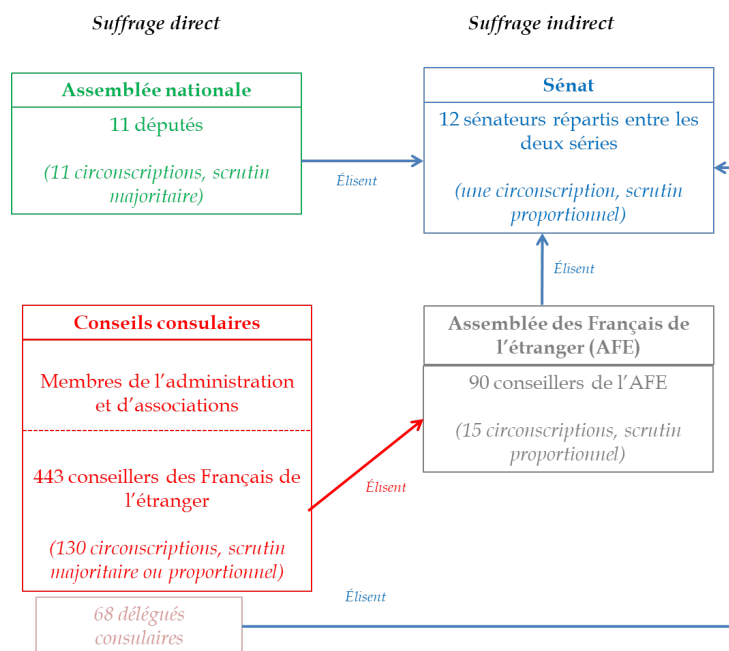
Suffrage direct

Suffrage indirect

Assemblée nationale

11 députés

(11 circonscriptions, scrutin majoritaire)

Élisent

Sénat

12 sénateurs répartis entre les deux séries

(une circonscription, scrutin proportionnel)

Élisent

Conseils consulaires

Membres de l'administration et d'associations

443 conseillers des Français de l'étranger

(130 circonscriptions, scrutin majoritaire ou proportionnel)

Élisent

Assemblée des Français de l'étranger (AFE)

90 conseillers de l'AFE

(15 circonscriptions, scrutin proportionnel)

68 délégués consulaires

Élisent